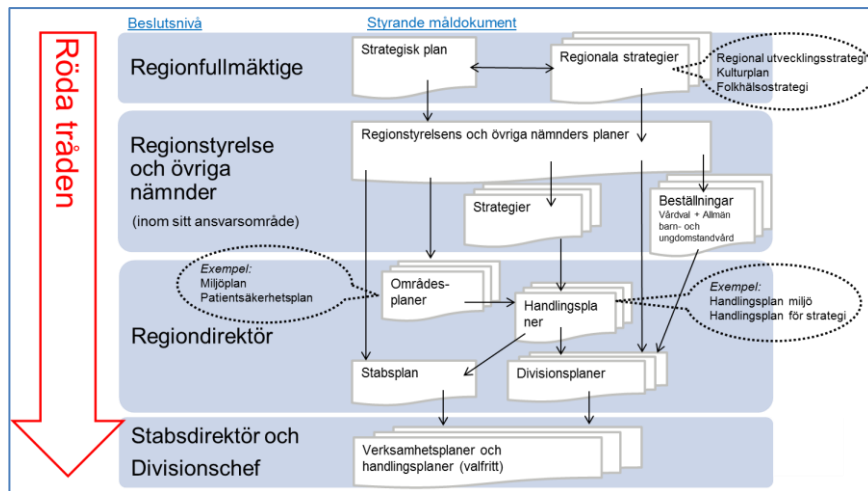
Beslutsnivå

Styrande måldokument

Röda tråden

Regionfullmäktige

Strategisk plan

Regionala strategier

Regional utvecklingsstrategi
Kulturplan
Folkhälsostrategi

Regionstyrelse och övriga nämnder
(inom sitt ansvarsområde)

Regionstyrelsens och övriga nämnders planer

Strategier

Beställningar
Vårdval + Allmän barn- och ungdomstandvård

Exempel:
Miljöplan
Patientsäkerhetsplan

Områdes-planer

Handlingspla ner

Exempel:
Handlingsplan miljö
Handlingsplan för strategi

Regiondirektör

Stabsplan

Divisionsplaner

Stabsdirektör och Divisionschef

Verksamhetsplaner och handlingsplaner (valfritt)